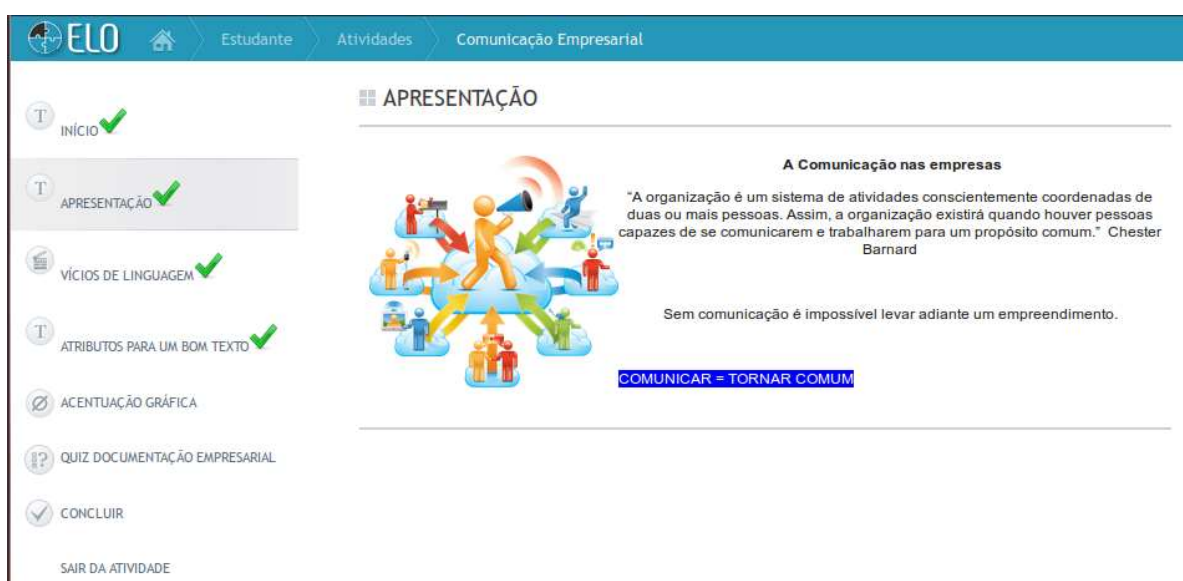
ELO Estudante Atividades Comunicação Empresarial

INÍCIO

APRESENTAÇÃO

VÍCIOS DE LINGUAGEM

ATRIBUTOS PARA UM BOM TEXTO

ACENTUAÇÃO GRÁFICA

QUIZ DOCUMENTAÇÃO EMPRESARIAL

CONCLUIR

SAIR DA ATIVIDADE

APRESENTAÇÃO

A Comunicação nas empresas

"A organização é um sistema de atividades conscientemente coordenadas de duas ou mais pessoas. Assim, a organização existirá quando houver pessoas capazes de se comunicarem e trabalharem para um propósito comum." Chester Barnard

Sem comunicação é impossível levar adiante um empreendimento.

COMUNICAR = TORNAR COMUM